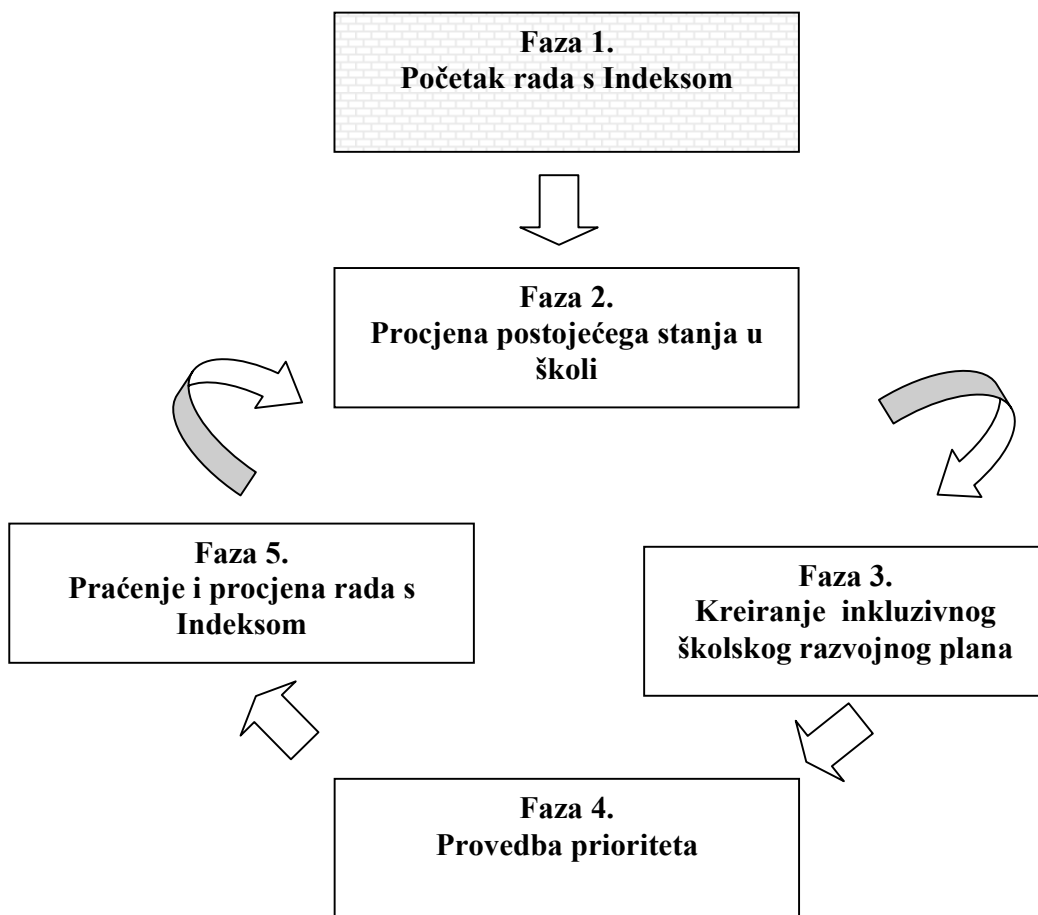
Faza 1.
Početak rada s Indeksom

Faza 2.
Procjena postojećega stanja u školi

Faza 5.
Praćenje i procjena rada s Indeksom

Faza 3.
Kreiranje inkluzivnog školskog razvojnog plana

Faza 4.
Provedba prioriteta